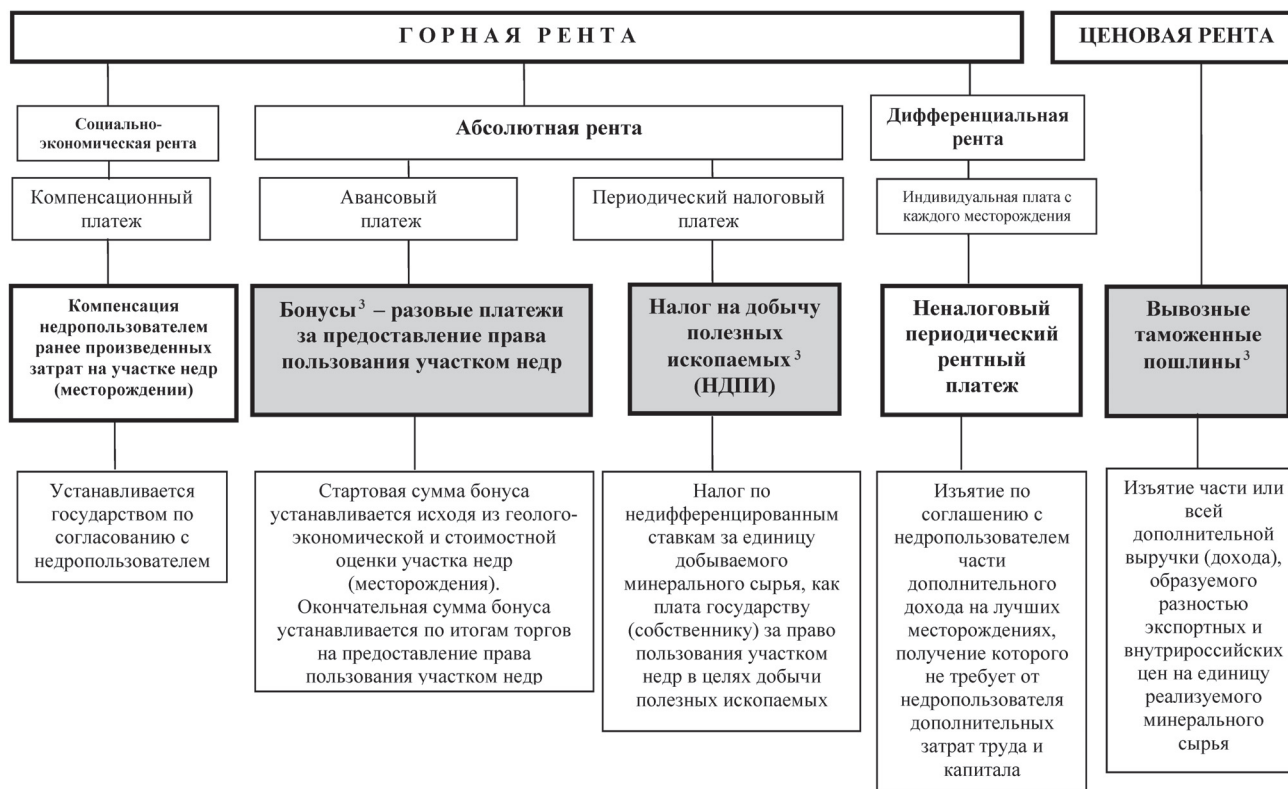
ГОРНАЯ РЕНТА

ЦЕНОВАЯ РЕНТА

Социально-экономическая рента

Абсолютная рента

Дифференциальная рента

Компенсационный платеж

Авансовый платеж

Периодический налоговый платеж

Индивидуальная плата с каждого месторождения

Компенсация недропользователем ранее произведенных затрат на участке недр (месторождении)

Бонусы$^{3}$ – разовые платежи за предоставление права пользования участком недр

Налог на добычу полезных ископаемых$^{3}$ (НДПИ)

Неналоговый периодический рентный платеж

Вывозные таможенные пошлины$^{3}$

Устанавливается государством по согласованию с недропользователем

Стартовая сумма бонуса устанавливается исходя из геолого-экономической и стоимостной оценки участка недр (месторождения). Окончательная сумма бонуса устанавливается по итогам торгов на предоставление права пользования участком недр

Налог по недифференцированным ставкам за единицу добываемого минерального сырья, как плата государству (собственнику) за право пользования участком недр в целях добычи полезных ископаемых

Изъятие по соглашению с недропользователем части дополнительного дохода на лучших месторождениях, получение которого не требует от недропользователя дополнительных затрат труда и капитала

Изъятие части или всей дополнительной выручки (дохода), образуемого разностью экспортных и внутрироссийских цен на единицу реализуемого минерального сырья